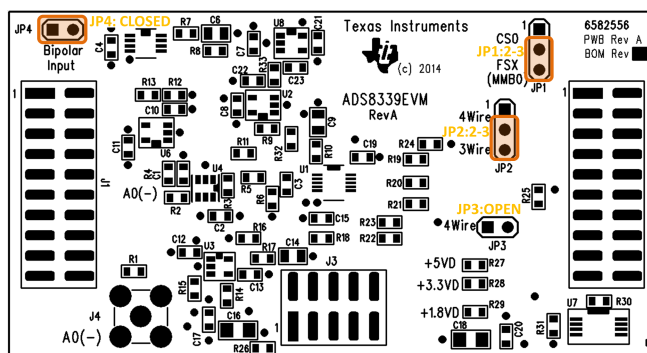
JP4 JP4: CLOSED
Bipolar Input
C4 R7 C6 R8 C7 U8 C21
Texas Instruments
(c) 2014
1
CS0
JP1:2-3
FSX
(MMB0)
JP1
6582556
PWB Rev A
BOM Rev
1
R13 R12
C22 R33 C23
C10
C8 U2
ADS8339EVM
RevA
1
4Wire
JP2:2-3
3Wire
JP2
1
C11
C9
C19
R24
R11 R9
R32 R10
R19
U6 R4 C1 U4
J1
A0(-)
R5
U1
R20
R25
R2
R3 R6 R16
R21
C2
C15
R23
JP3:OPEN
4Wire
C12 U3 R17 C14 R18
R22
JP3
J3
R1
+5VD R27
R15 R14 C13
+3.3VD R28
J4
A0(-)
C16
C17
R26
1
+1.8VD R29
C18
C20
R31
U7 R30